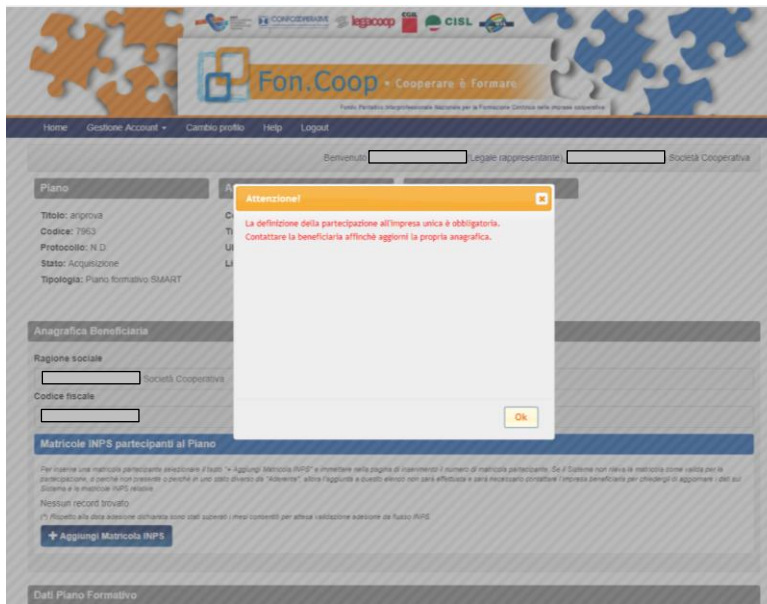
CONFCOOPERATIVE legacoop CGIL CISL

Fon.Coop • Cooperare è Formare

Fondo Paritetico Interprofessionale Nazionale per la Formazione Continua nelle imprese cooperative

Home Gestione Account ▾ Cambio profilo Help Logout

Benvenuto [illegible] Legale rappresentante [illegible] Società Cooperativa

Piano

Titolo: ariprova
Codice: 7963
Protocollo: N.D
Stato: Acquisizione
Tipologia: Piano formativo SMART

Attenzione!

La definizione della partecipazione all'impresa unica è obbligatoria.
Contattare la beneficiaria affinchè aggiorni la propria anagrafica.

Ok

Anagrafica Beneficiaria

Ragione sociale
Società Cooperativa
Codice fiscale

Matricole INPS partecipanti al Piano

Per inserire una matricola partecipante selezionare il tasto "+ Aggiungi Matricola INPS" e immettere nella pagina di inserimento il numero di matricola partecipante. Se il Sistema non rileva la matricola come valida per la partecipazione, o perchè non presente o perchè in uno stato diverso da "Aderente", allora l'aggiunta a questo elenco non sarà effettuata e sarà necessario contattare l'impresa beneficiaria per chiedergli di aggiornare i dati sul Sistema e le matricole INPS relative.

Nessun record trovato.

(*) Rispetto alla data adesione dichiarata sono stati superati i mesi consentiti per attesa validazione adesione da flusso INPS

+ Aggiungi Matricola INPS

Dati Piano Formativo